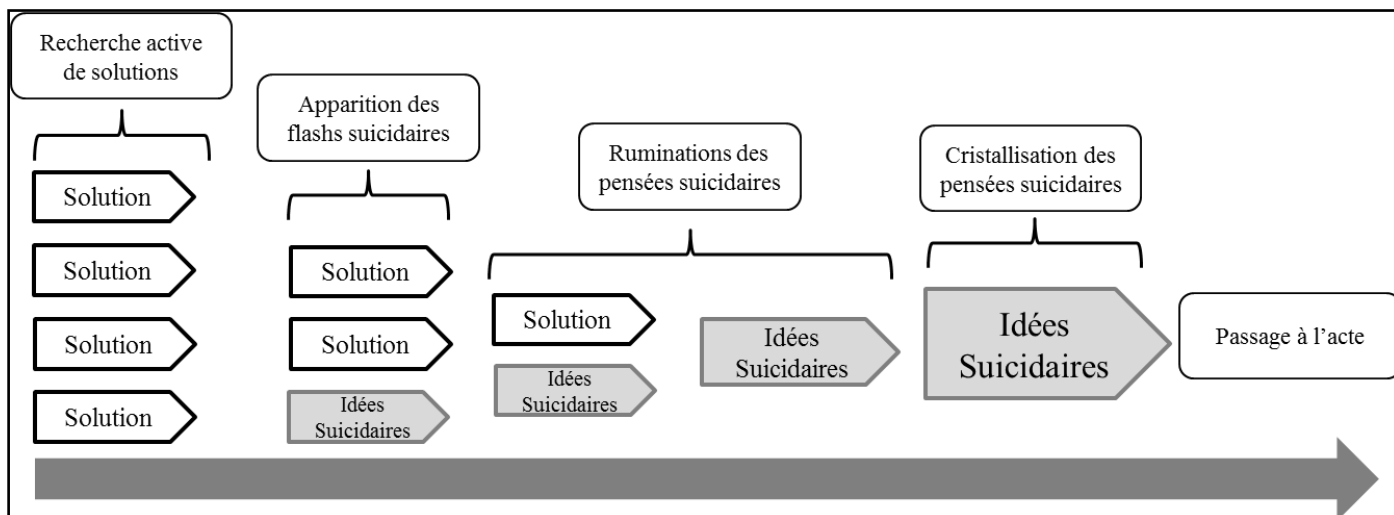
Recherche active de solutions

Solution

Solution

Solution

Solution

Apparition des flashs suicidaires

Solution

Solution

Idées Suicidaires

Ruminations des pensées suicidaires

Solution

Idées Suicidaires

Idées Suicidaires

Cristallisation des pensées suicidaires

Idées Suicidaires

Passage à l’acte